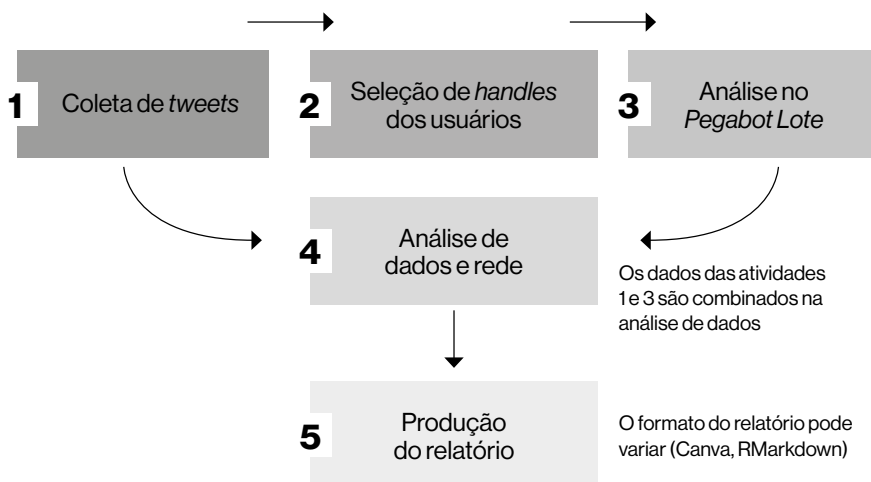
1 Coleta de tweets

2 Seleção de handles dos usuários

3 Análise no Pegabot Lote

4 Análise de dados e rede

Os dados das atividades 1 e 3 são combinados na análise de dados

5 Produção do relatório

O formato do relatório pode variar (Canva, RMarkdown)